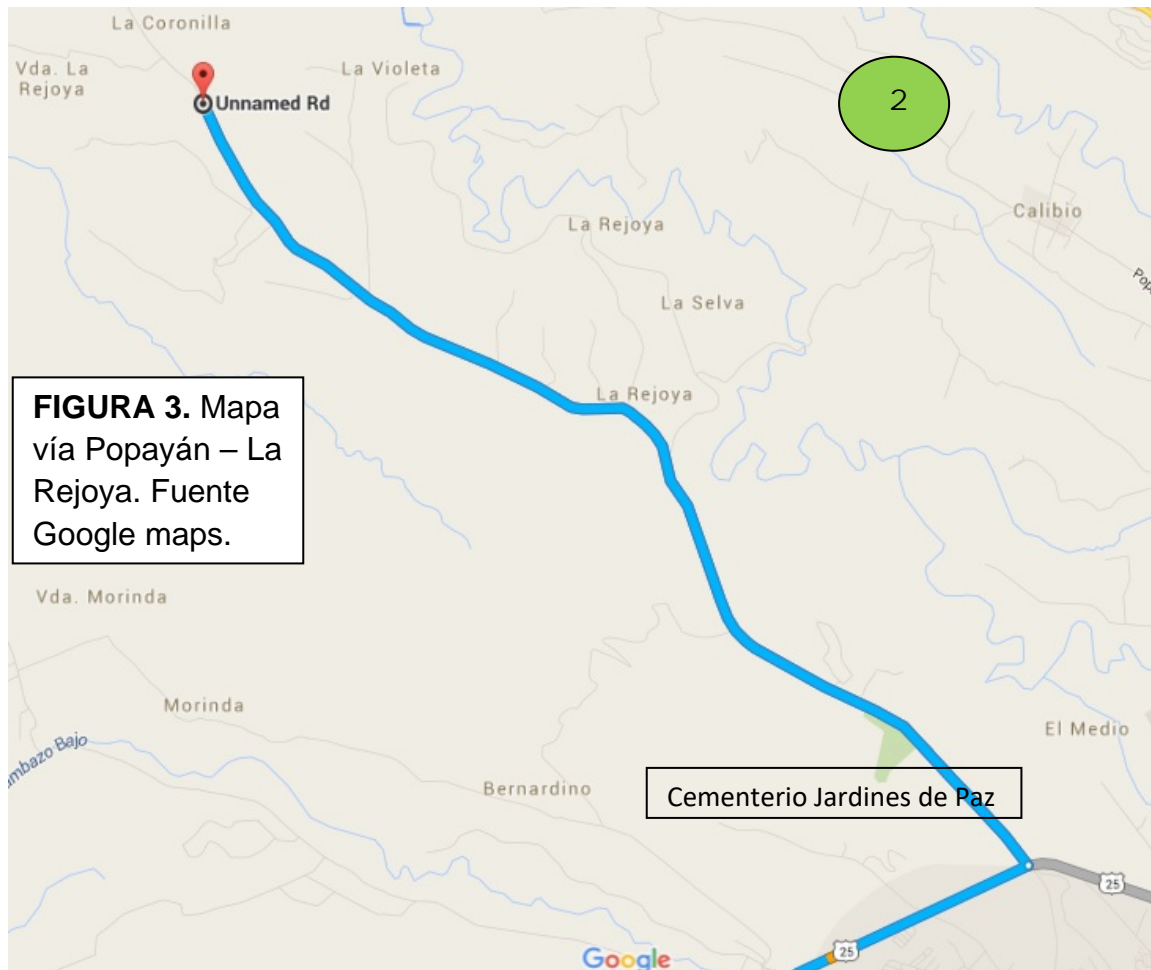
La Coronilla
Vda. La Rejoya
La Violeta
Unnamed Rd
2
Calibio
Pop
La Rejoya
La Selva
La Rejoya

**FIGURA 3.** Mapa vía Popayán – La Rejoya. Fuente Google maps.

Vda. Morinda
Morinda
mbazo Bajo
Bernardino
El Medio
Cementerio Jardines de Paz
25
25
Google